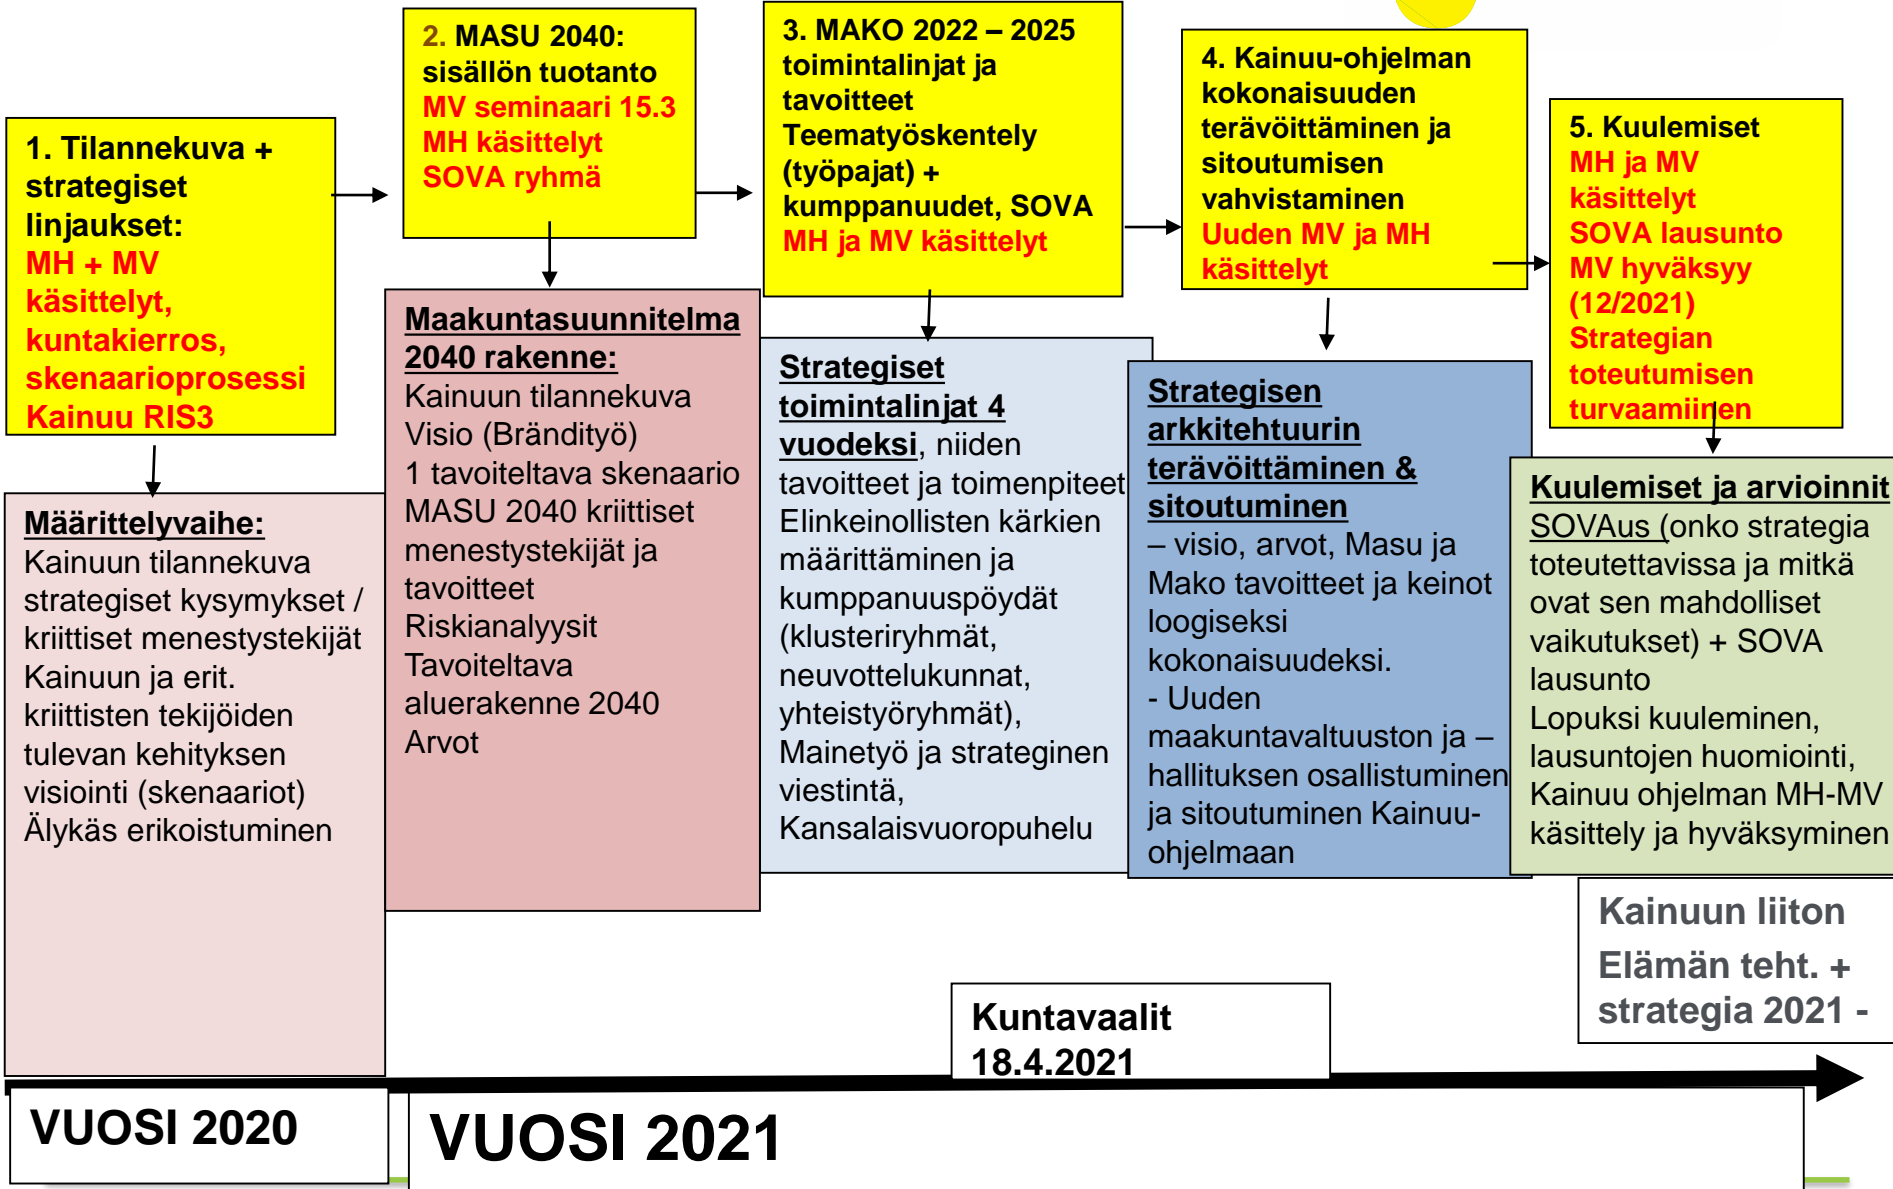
1. Tilannekuva + strategiset linjaukset:
MH + MV käsittelyt, kuntakierros, skenaarioprosessi Kainuu RIS3

2. MASU 2040: sisällön tuotanto
MV seminaari 15.3
MH käsittelyt
SOVA ryhmä

3. MAKO 2022 – 2025 toimintalinjat ja tavoitteet
Teematyöskentely (työpajat) + kumppanuudet, SOVA
MH ja MV käsittelyt

4. Kainuu-ohjelman kokonaisuuden terävöittäminen ja sitoutumisen vahvistaminen
Uuden MV ja MH käsittelyt

5. Kuulemiset
MH ja MV käsittelyt
SOVA lausunto
MV hyväksyy (12/2021)
Strategian toteutumisen turvaamiinen

Määrittelyvaihe:
Kainuun tilannekuva
strategiset kysymykset / kriittiset menestystekijät
Kainuun ja erit. kriittisten tekijöiden tulevan kehityksen visiointi (skenaariot)
Älykäs erikoistuminen

Maakuntasuunnitelma 2040 rakenne:
Kainuun tilannekuva
Visio (Bränditytö)
1 tavoiteltava skenaario
MASU 2040 kriittiset menestystekijät ja tavoitteet
Riskianalyysit
Tavoiteltava aluerakenne 2040
Arvot

Strategiset toimintalinjat 4 vuodeksi, niiden tavoitteet ja toimenpiteet
Elinkeinollisten kärkien määrittäminen ja kumppanuuspöydät (klusteriryhmät, neuvottelukunnat, yhteistyöryhmät),
Mainetyö ja strateginen viestintä,
Kansalaisvuoropuhelu

Strategisen arkkitehtuurin terävöittäminen & sitoutuminen
– visio, arvot, Masu ja Mako tavoitteet ja keinot loogiseksi kokonaisuudeksi.
- Uuden maakuntavaltuuston ja – hallituksen osallistuminen ja sitoutuminen Kainuu-ohjelmaan

Kuulemiset ja arvioinnit
SOVAus (onko strategia toteutettavissa ja mitkä ovat sen mahdolliset vaikutukset) + SOVA lausunto
Lopuksi kuuleminen, lausuntojen huomiointi, Kainuu ohjelman MH-MV käsittely ja hyväksyminen

Kainuun liiton Elämän teht. + strategia 2021 -

Kuntavaalit 18.4.2021

VUOSI 2020

VUOSI 2021